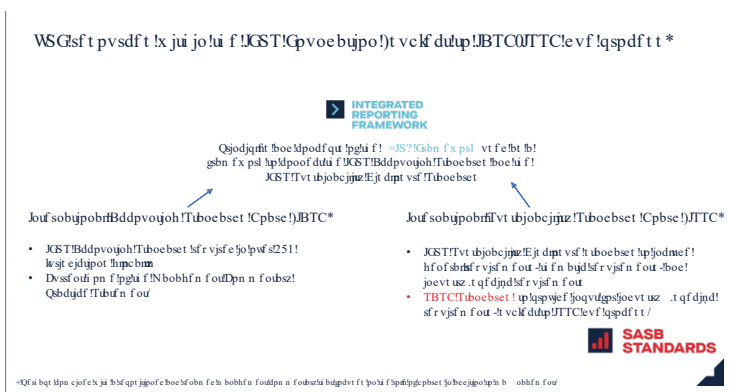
WSG!sft pvsdft !x jui jo!ui f !JGST!Gpvoebujpo!)t vckf du!up!JBTC0JTTC!evf !qspdf t t *

INTEGRATED REPORTING FRAMEWORK

Qsjodjqmft !boe!dpodf qut !pg!ui f ‚JS?!Gsbn f x psl vt f e!bt !b! gsbn f x psl !tp!dpoof du!ui f !JGST!Bddpvoujoh!Tuboebset !boe!ui f ! JGST!Tvt ubjobcjmjuz!Ejt dmpt vsf !Tuboebset

Jouf sobujpobm!Bddpvoujoh!Tuboebset !Cpbse!)JBTC*

• JGST!Bddpvoujoh!Tuboebset !sf rvjsfe!jo!pwfs!251! kvsjt ejdujpot !hmpcbmmz
• Dvssfoumz!pn f !pg!ui f !Nbobhfn fou!Dpn n foubsz! Qsbdujdf !Tubuf n fou

Jouf sobujpobm!Tvt ubjobcjmjuz!Tuboebset !Cpbse!)JTTC*

• JGST!Tvt ubjobcjmjuz!Ejt dmpt vsf !Tuboebset !up!jodmvef ! hf of sbm!sf rvjsfn fout -!ui fn bujd!sf rvjsfn fout -!boe! joevt usz .t qf djgjd!sf rvjsfn fout
• TBTC!Tuboebset !up!qspwjef!joevtusz!joevt usz .t qf djgjd! sf rvjsfn fout -!t vckf du!up!JTTC!evf !qspdf t t /

SASB STANDARDS

+!Qf si bqt !dpn cjof e!x jui !b!sf qpsujoh!pof e!boe!sf obn fe!n bobhfn fou!dpn n foubsz!ui bu!pwfsmbqt !xjui !dpoofdujwjuz!pg!ui f !tpme!Tusbufhjd!Sfqpsu!pg!b!dpn qboz!jo!ui f !gvuvsf